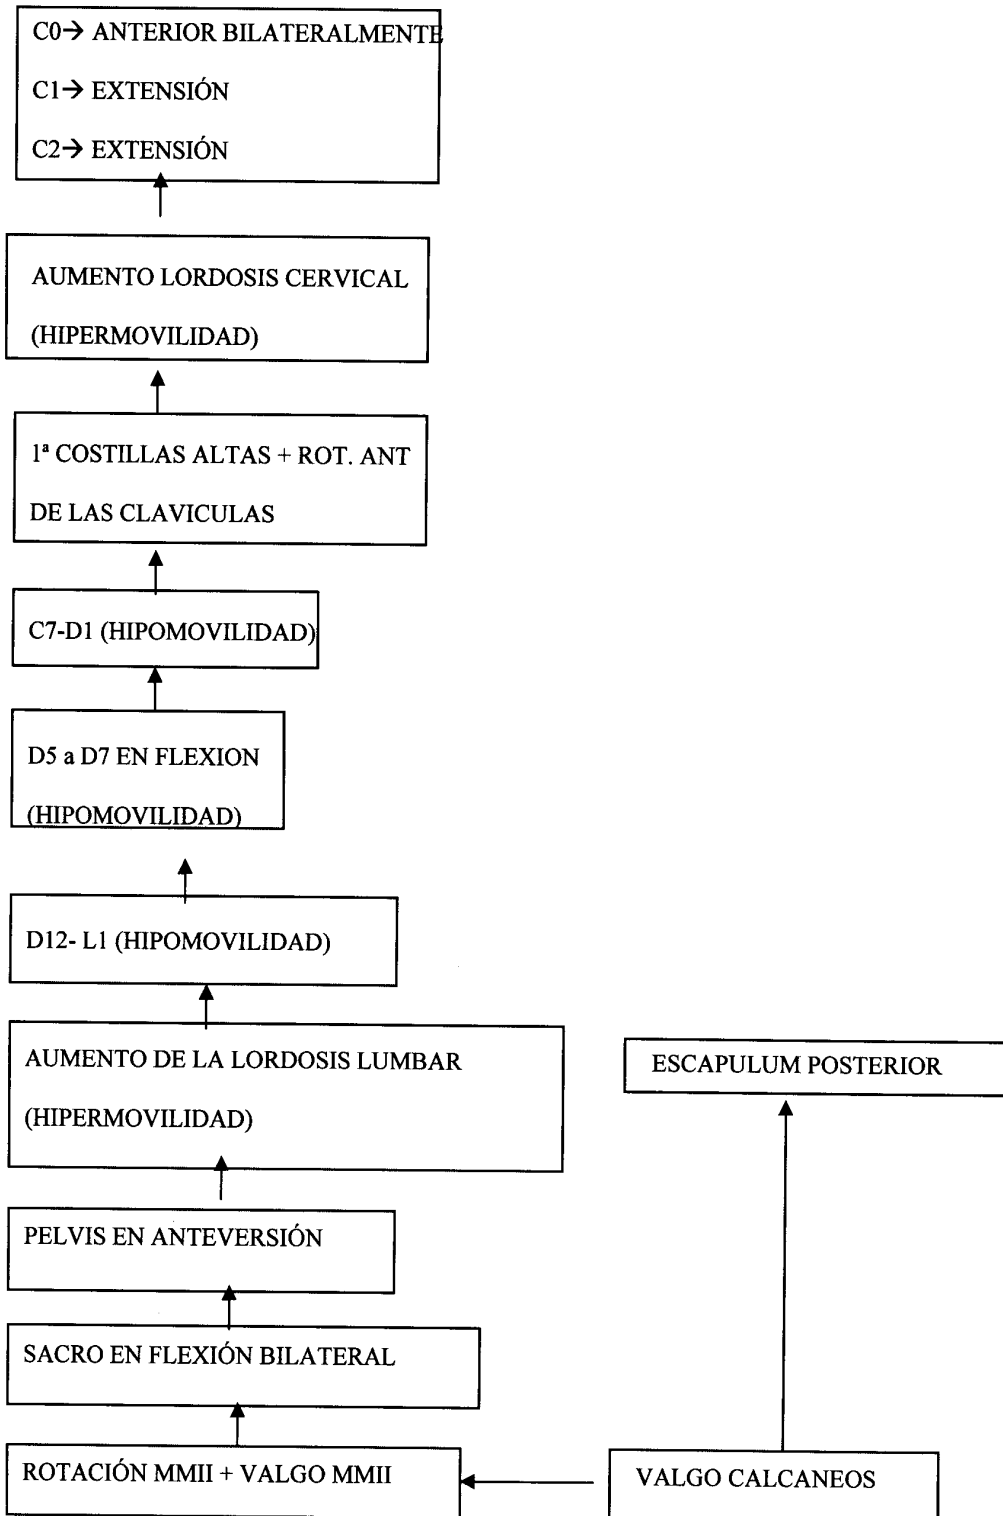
C0→ ANTERIOR BILATERALMENTE

C1→ EXTENSIÓN

C2→ EXTENSIÓN

AUMENTO LORDOSIS CERVICAL

(HIPERMOVILIDAD)

1ª COSTILLAS ALTAS + ROT. ANT

DE LAS CLAVICULAS

C7-D1 (HIPOMOVILIDAD)

D5 a D7 EN FLEXION

(HIPOMOVILIDAD)

D12- L1 (HIPOMOVILIDAD)

AUMENTO DE LA LORDOSIS LUMBAR

(HIPERMOVILIDAD)

ESCAPULUM POSTERIOR

PELVIS EN ANTEVERSIÓN

SACRO EN FLEXIÓN BILATERAL

ROTACIÓN MMII + VALGO MMII

VALGO CALCANEOS